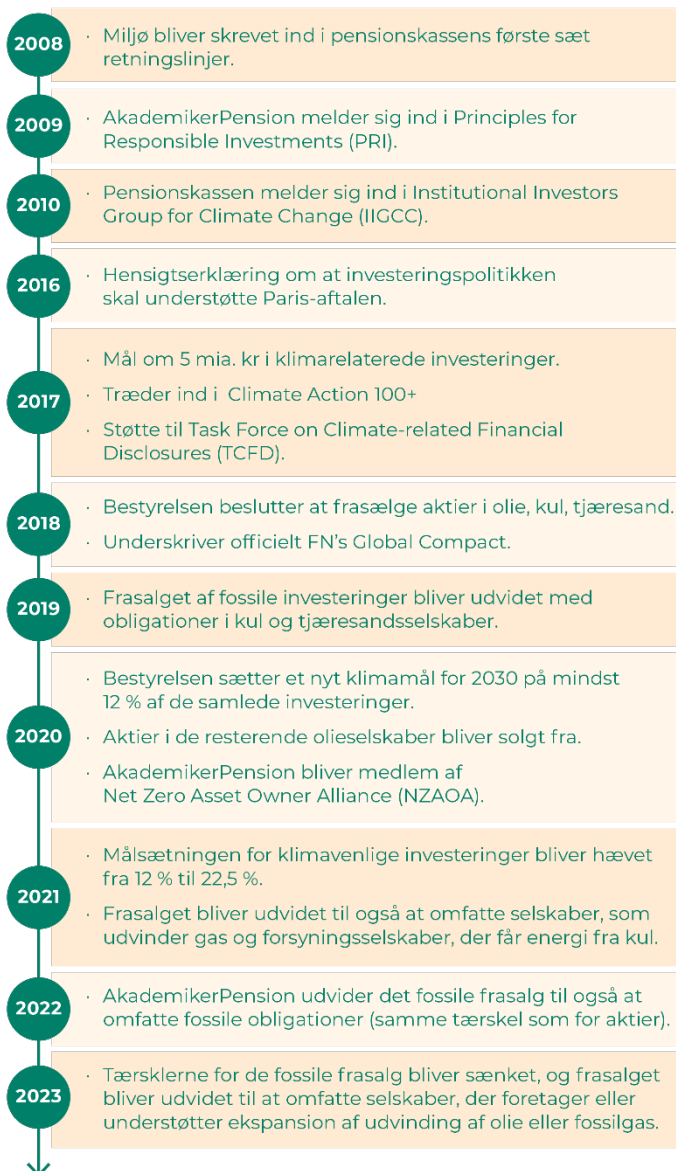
2008
· Miljø bliver skrevet ind i pensionskassens første sæt retningslinjer.

2009
· AkademikerPension melder sig ind i Principles for Responsible Investments (PRI).

2010
· Pensionskassen melder sig ind i Institutional Investors Group for Climate Change (IIGCC).

2016
· Hensigtserklæring om at investeringspolitikken skal understøtte Paris-aftalen.

2017
· Mål om 5 mia. kr i klimarelaterede investeringer.
· Træder ind i Climate Action 100+
· Støtte til Task Force on Climate-related Financial Disclosures (TCFD).

2018
· Bestyrelsen beslutter at frasælge aktier i olie, kul, tjæresand.
· Underskriver officielt FN's Global Compact.

2019
· Frasalget af fossile investeringer bliver udvidet med obligationer i kul og tjæresandsselskaber.

2020
· Bestyrelsen sætter et nyt klimamål for 2030 på mindst 12 % af de samlede investeringer.
· Aktier i de resterende olieselskaber bliver solgt fra.
· AkademikerPension bliver medlem af Net Zero Asset Owner Alliance (NZAOA).

2021
· Målsætningen for klimavenlige investeringer bliver hævet fra 12 % til 22,5 %.
· Frasalget bliver udvidet til også at omfatte selskaber, som udvinder gas og forsyningsselskaber, der får energi fra kul.

2022
· AkademikerPension udvider det fossile frasalg til også at omfatte fossile obligationer (samme tærskel som for aktier).

2023
· Tærsklerne for de fossile frasalg bliver sænket, og frasalget bliver udvidet til at omfatte selskaber, der foretager eller understøtter ekspansion af udvinding af olie eller fossilgas.